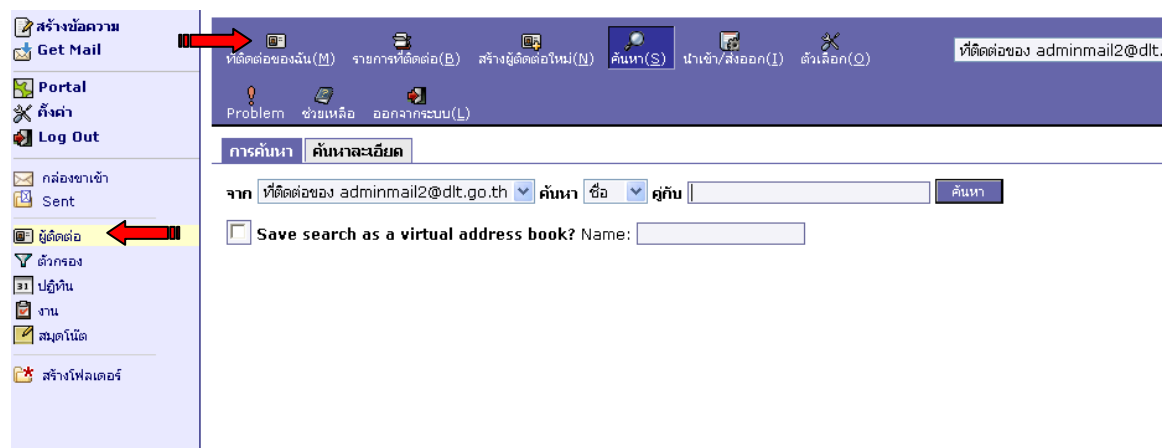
สร้างข้อความ
Get Mail
Portal
ตั้งค่า
Log Out
กล่องขาเข้า
Sent
ผู้ติดต่อ
ตัวกรอง
ปฏิทิน
งาน
สมุดโน้ต
สร้างโฟลเดอร์

ที่ติดต่อของฉัน(M) รายการที่ติดต่อ(B) สร้างผู้ติดต่อใหม่(N) ค้นหา(S) นำเข้า/ส่งออก(I) ตัวเลือก(O)
ที่ติดต่อของ adminmail2@dlt.
Problem ช่วยเหลือ ออกจากระบบ(L)

การค้นหา ค้นหาละเอียด

จาก ที่ติดต่อของ adminmail2@dlt.go.th ค้นหา ชื่อ คู่กับ ค้นหา

Save search as a virtual address book? Name: